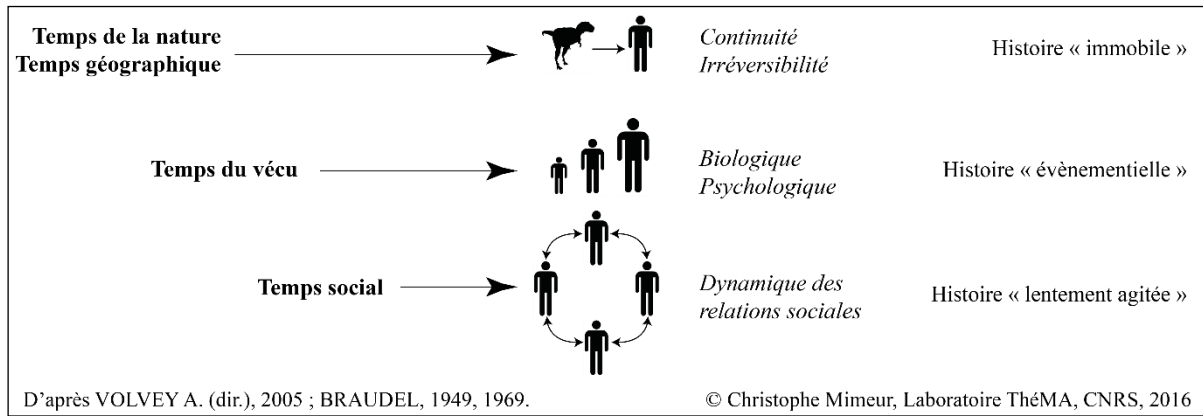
Temps de la nature
Temps géographique

Continuité
Irréversibilité

Histoire « immobile »

Temps du vécu

Biologique
Psychologique

Histoire « évènementielle »

Temps social

Dynamique des relations sociales

Histoire « lentement agitée »

D'après VOLVEY A. (dir.), 2005 ; BRAUDEL, 1949, 1969.

© Christophe Mimeur, Laboratoire ThéMA, CNRS, 2016